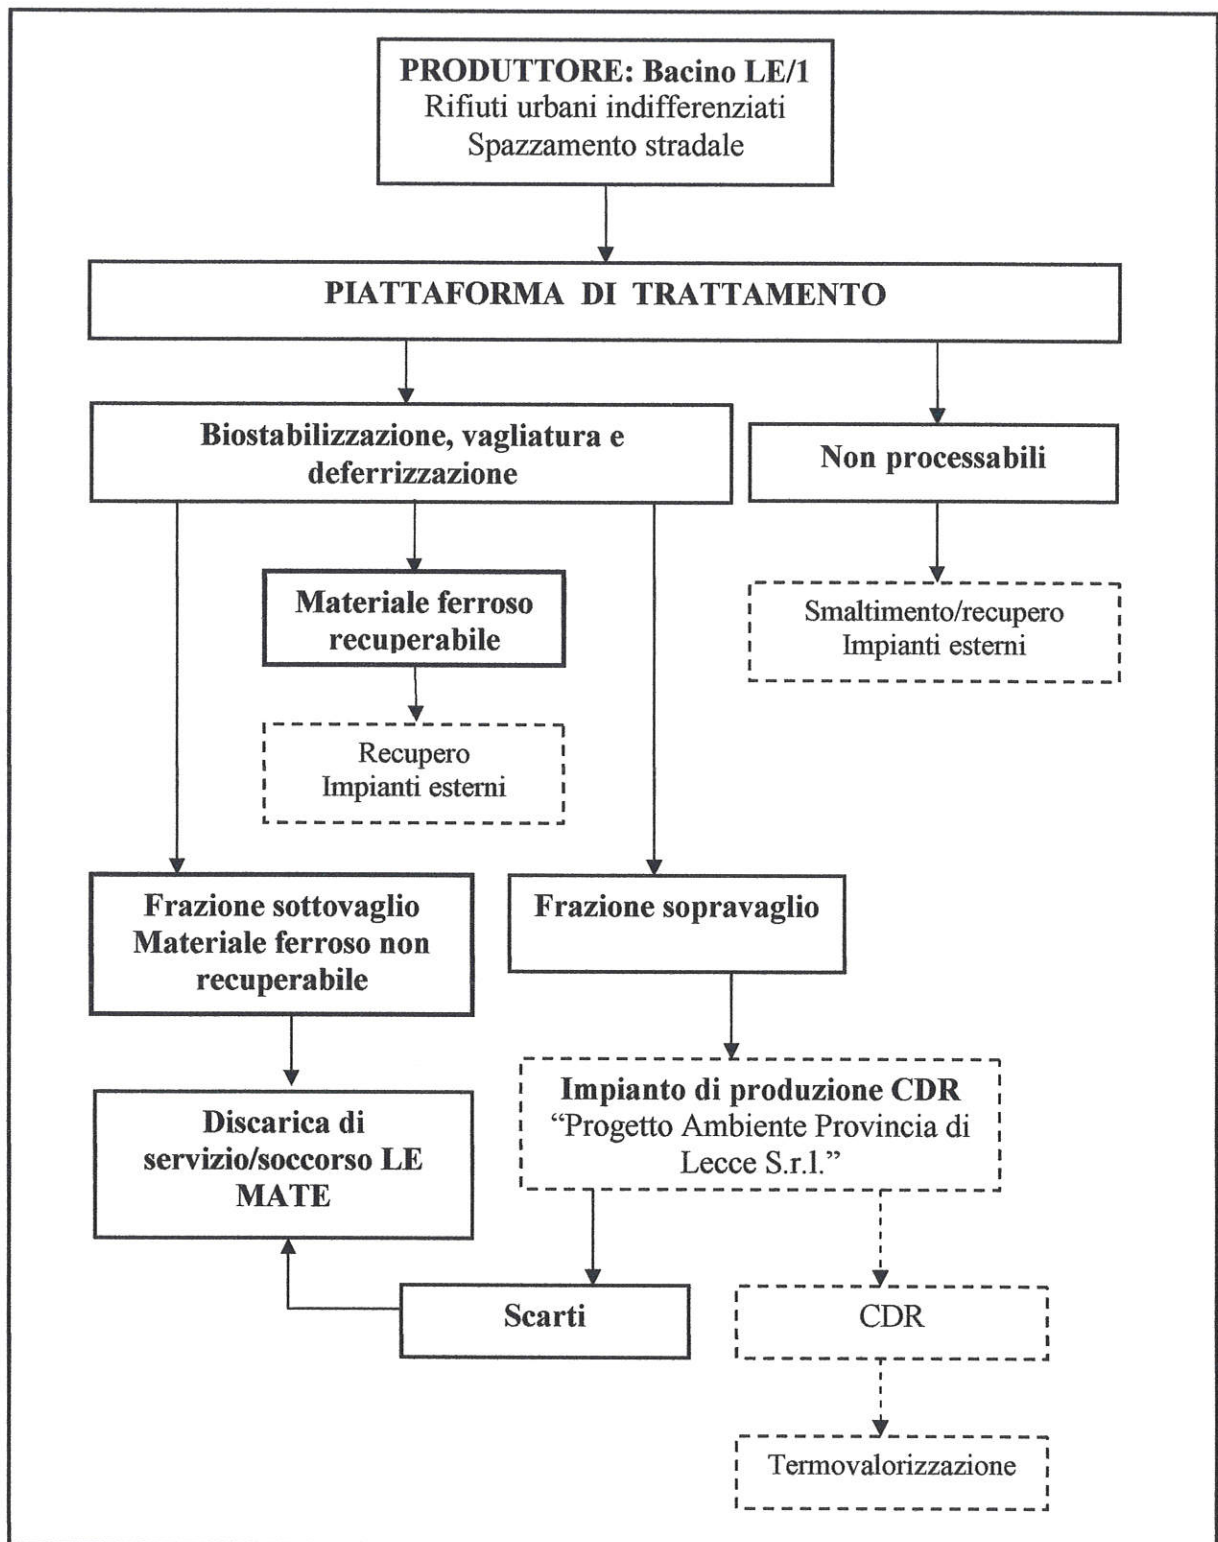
PRODUTTORE: Bacino LE/1
Rifiuti urbani indifferenziati
Spazzamento stradale

PIATTAFORMA DI TRATTAMENTO

Biostabilizzazione, vagliatura e deferrizzazione

Non processabili

Materiale ferroso recuperabile

Smaltimento/recupero
Impianti esterni

Recupero
Impianti esterni

Frazione sottovaglio
Materiale ferroso non recuperabile

Frazione sopravaglio

Impianto di produzione CDR
"Progetto Ambiente Provincia di Lecce S.r.l."

Discarica di servizio/soccorso LE MATE

Scarti

CDR

Termovalorizzazione